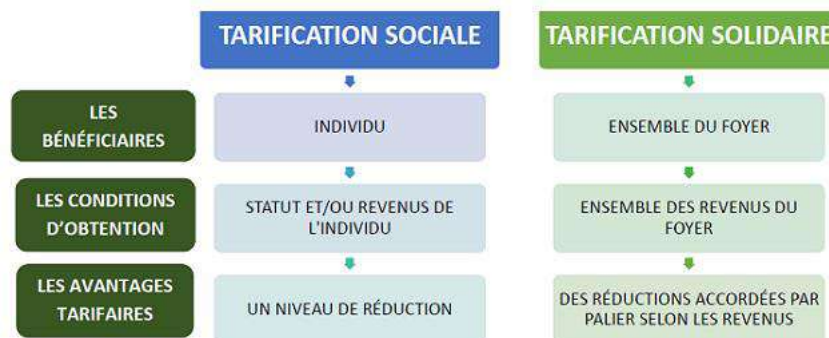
|  | TARIFICATION SOCIALE | TARIFICATION SOLIDAIRE |
|---|---|---|
| LES BÉNÉFICIAIRES | INDIVIDU | ENSEMBLE DU FOYER |
| LES CONDITIONS D'OBTENTION | STATUT ET/OU REVENUS DE L'INDIVIDU | ENSEMBLE DES REVENUS DU FOYER |
| LES AVANTAGES TARIFAIRES | UN NIVEAU DE RÉDUCTION | DES RÉDUCTIONS ACCORDÉES PAR PALIER SELON LES REVENUS |